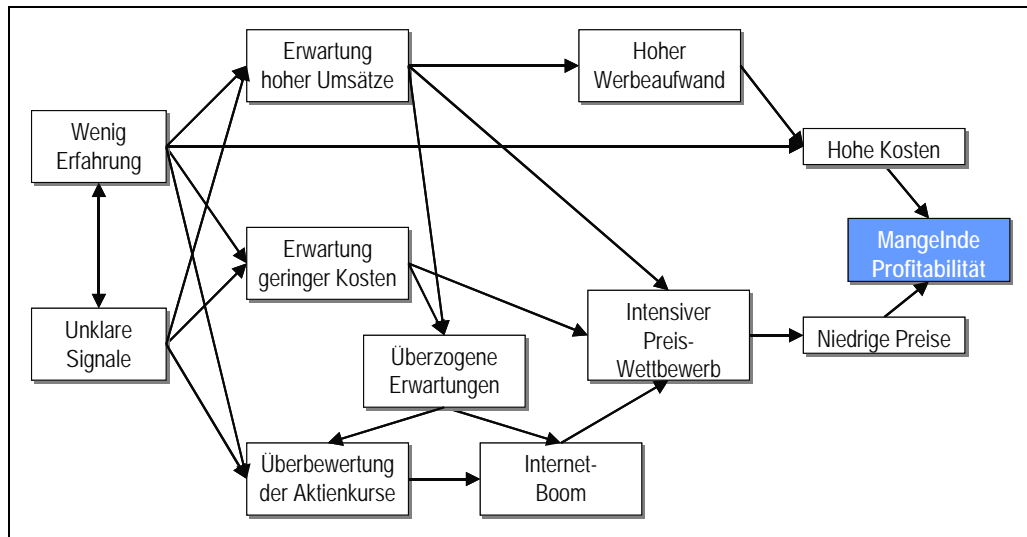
Wenig Erfahrung

Unklare Signale

Erwartung hoher Umsätze

Erwartung geringer Kosten

Überzogene Erwartungen

Überbewertung der Aktienkurse

Internet-Boom

Hoher Werbeaufwand

Hohe Kosten

Intensiver Preis-Wettbewerb

Niedrige Preise

Mangelnde Profitabilität